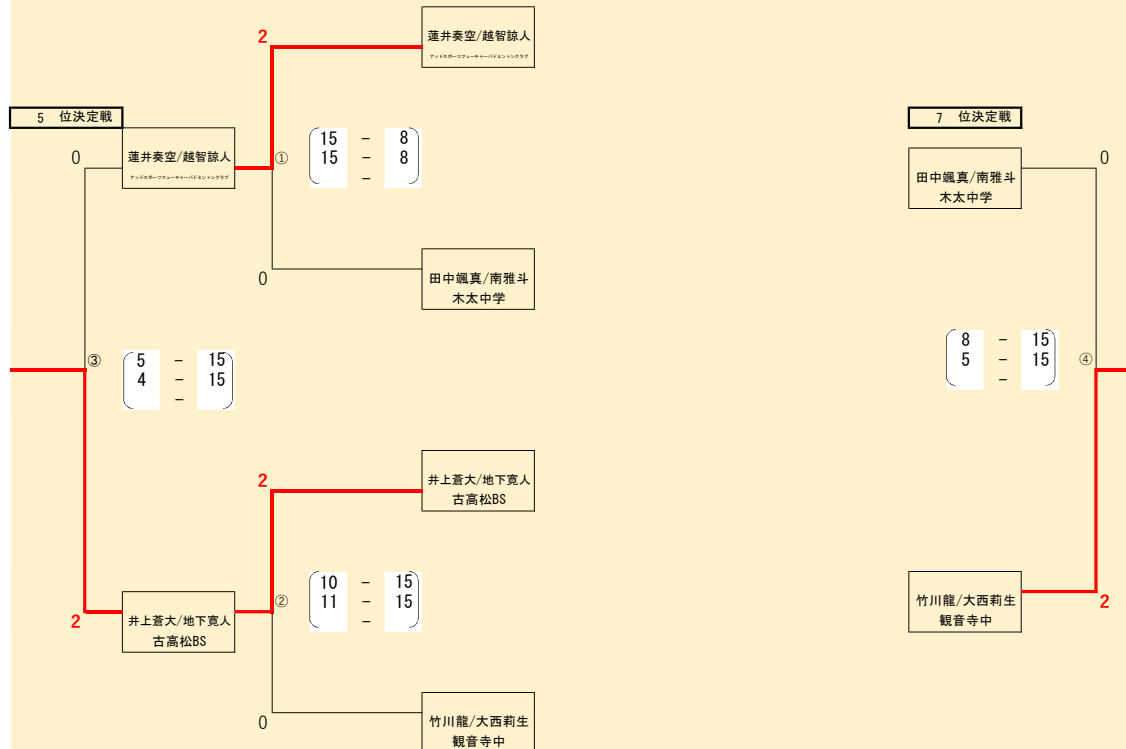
5 位決定戦

2

蓮井奏空/越智諒人
アッドスポーツフューチャーバドミントンクラブ

0

蓮井奏空/越智諒人
アッドスポーツフューチャーバドミントンクラブ

①

| 15 | – | 8 |
|---|---|---|
| 15 | – | 8 |
|  | – |  |

0

田中颯真/南雅斗
木太中学

③

| 5 | – | 15 |
|---|---|---|
| 4 | – | 15 |
|  | – |  |

2

井上蒼大/地下寛人
古高松BS

2

井上蒼大/地下寛人
古高松BS

②

| 10 | – | 15 |
|---|---|---|
| 11 | – | 15 |
|  | – |  |

0

竹川龍/大西莉生
観音寺中

7 位決定戦

0

田中颯真/南雅斗
木太中学

| 8 | – | 15 |
|---|---|---|
| 5 | – | 15 |
|  | – |  |

④

竹川龍/大西莉生
観音寺中

2